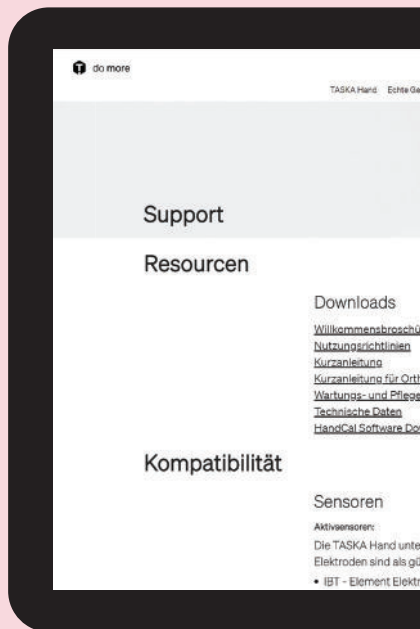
do more

TASKA Hand Echte Ge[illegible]

Support

Resourcen

Downloads

Willkommensbroschü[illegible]
Nutzungsrichtlinien
Kurzanleitung
Kurzanleitung für Orth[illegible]
Wartungs- und Pflege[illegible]
Technische Daten
HandCal Software Do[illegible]

Kompatibilität

Sensoren

Aktivsensoren:

Die TASKA Hand unte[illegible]
Elektroden sind als gü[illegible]

• IBT - Element Elektr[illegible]